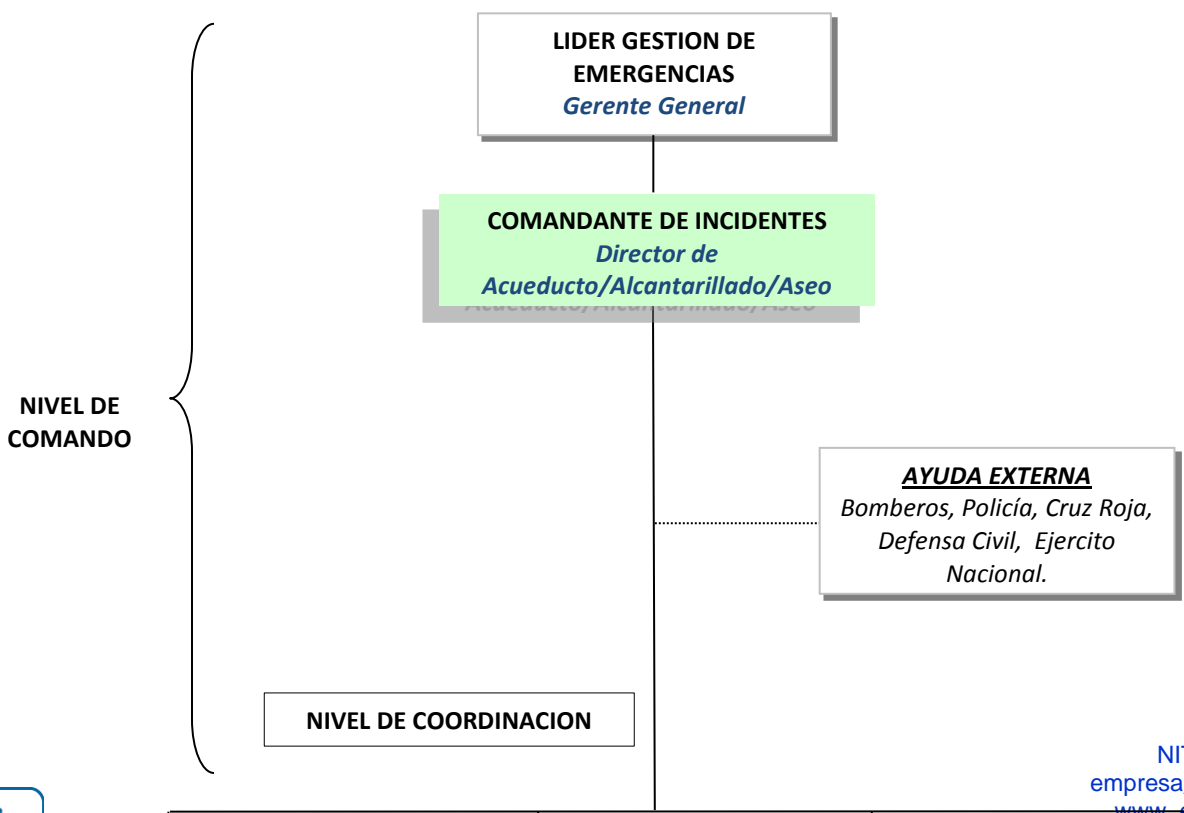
LIDER GESTION DE EMERGENCIAS
Gerente General

COMANDANTE DE INCIDENTES
Director de Acueducto/Alcantarillado/Aseo

NIVEL DE COMANDO

AYUDA EXTERNA
Bomberos, Policía, Cruz Roja, Defensa Civil, Ejercito Nacional.

NIVEL DE COORDINACION

NI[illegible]
empresa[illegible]
www.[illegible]